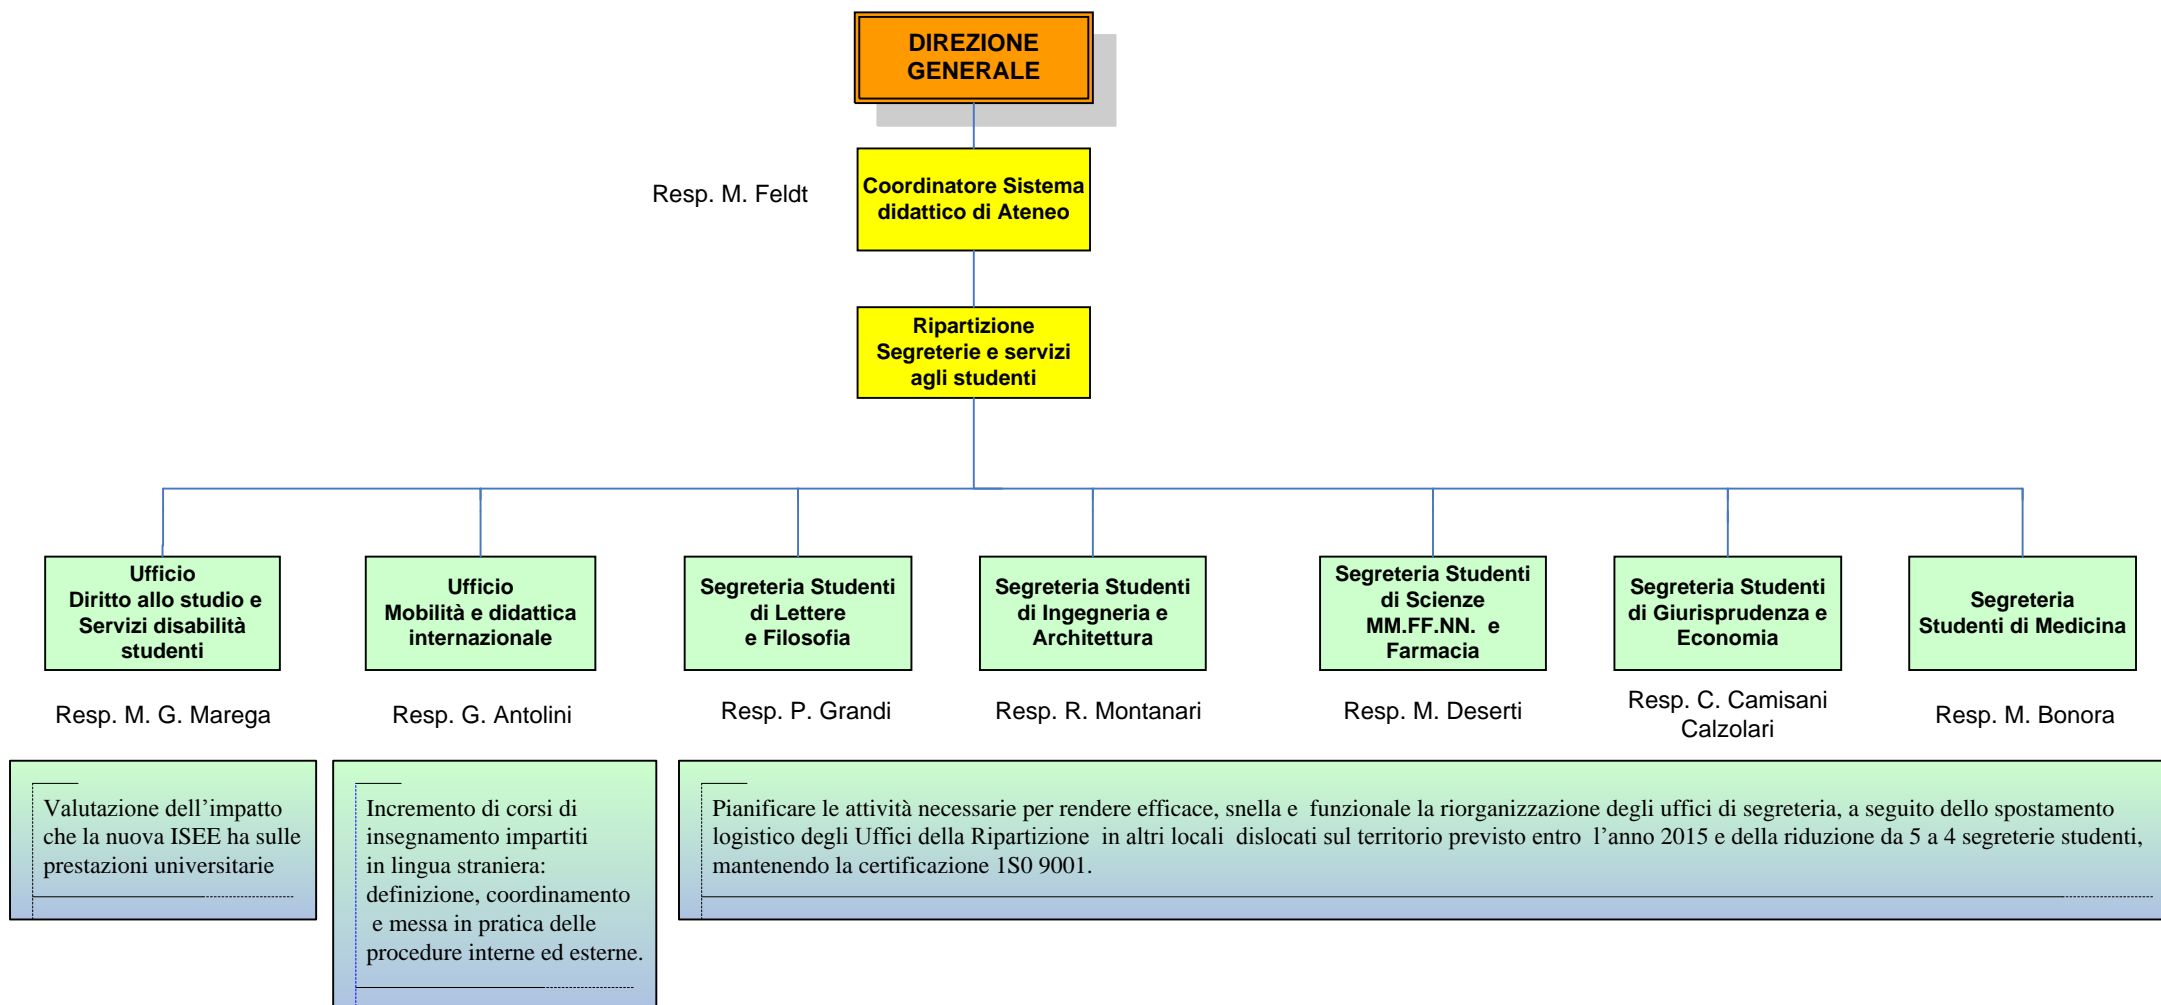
DIREZIONE GENERALE

Resp. M. Feldt

Coordinatore Sistema didattico di Ateneo

Ripartizione Segreterie e servizi agli studenti

Ufficio Diritto allo studio e Servizi disabilità studenti

Resp. M. G. Marega

Ufficio Mobilità e didattica internazionale

Resp. G. Antolini

Segreteria Studenti di Lettere e Filosofia

Resp. P. Grandi

Segreteria Studenti di Ingegneria e Architettura

Resp. R. Montanari

Segreteria Studenti di Scienze MM.FF.NN. e Farmacia

Resp. M. Deserti

Segreteria Studenti di Giurisprudenza e Economia

Resp. C. Camisani Calzolari

Segreteria Studenti di Medicina

Resp. M. Bonora

Valutazione dell'impatto che la nuova ISEE ha sulle prestazioni universitarie

Incremento di corsi di insegnamento impartiti in lingua straniera: definizione, coordinamento e messa in pratica delle procedure interne ed esterne.

Pianificare le attività necessarie per rendere efficace, snella e funzionale la riorganizzazione degli uffici di segreteria, a seguito dello spostamento logistico degli Uffici della Ripartizione in altri locali dislocati sul territorio previsto entro l'anno 2015 e della riduzione da 5 a 4 segreterie studenti, mantenendo la certificazione 1S0 9001.